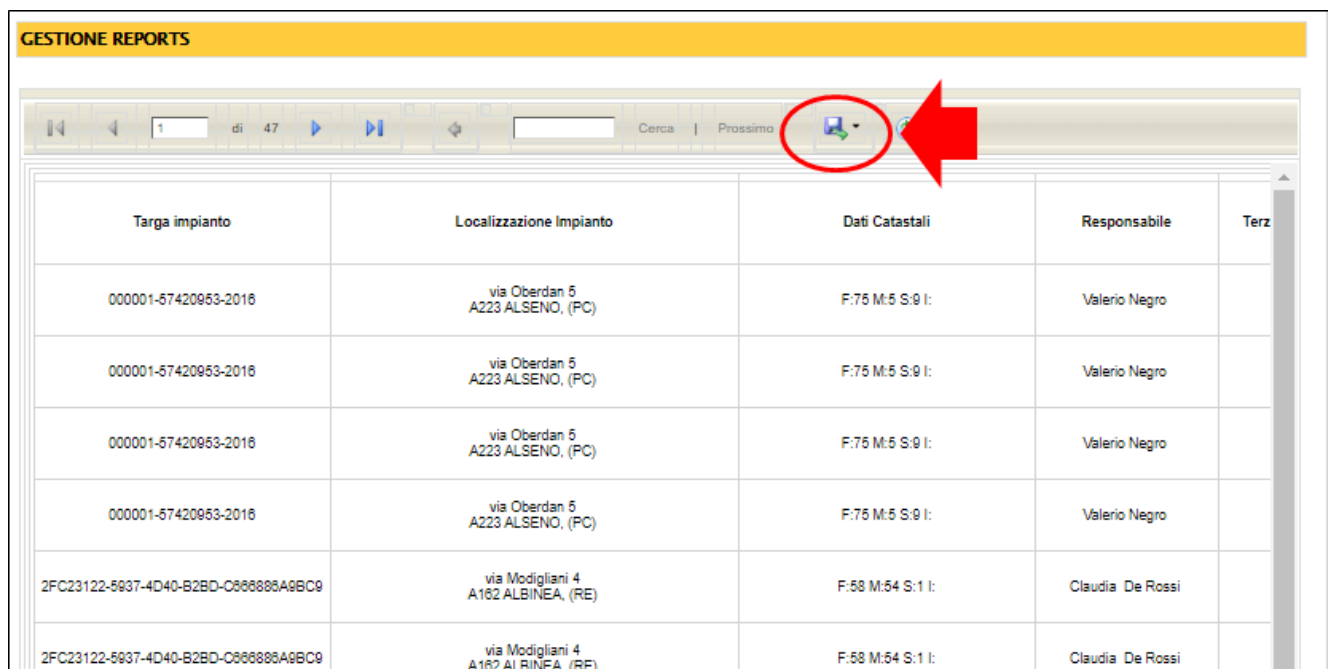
GESTIONE REPORTS

1 di 47 Cerca | Prossimo

| Targa impianto | Localizzazione Impianto | Dati Catastali | Responsabile | Terz |
|---|---|---|---|---|
| 000001-57420953-2016 | via Oberdan 5 A223 ALSENO, (PC) | F:75 M:5 S:9 I: | Valerio Negro | |
| 000001-57420953-2016 | via Oberdan 5 A223 ALSENO, (PC) | F:75 M:5 S:9 I: | Valerio Negro | |
| 000001-57420953-2016 | via Oberdan 5 A223 ALSENO, (PC) | F:75 M:5 S:9 I: | Valerio Negro | |
| 000001-57420953-2016 | via Oberdan 5 A223 ALSENO, (PC) | F:75 M:5 S:9 I: | Valerio Negro | |
| 2FC23122-5937-4D40-B2BD-C666886A9BC9 | via Modigliani 4 A162 ALBINEA, (RE) | F:58 M:54 S:1 I: | Claudia De Rossi | |
| 2FC23122-5937-4D40-B2BD-C666886A9BC9 | via Modigliani 4 A162 ALBINEA, (RE) | F:58 M:54 S:1 I: | Claudia De Rossi | |